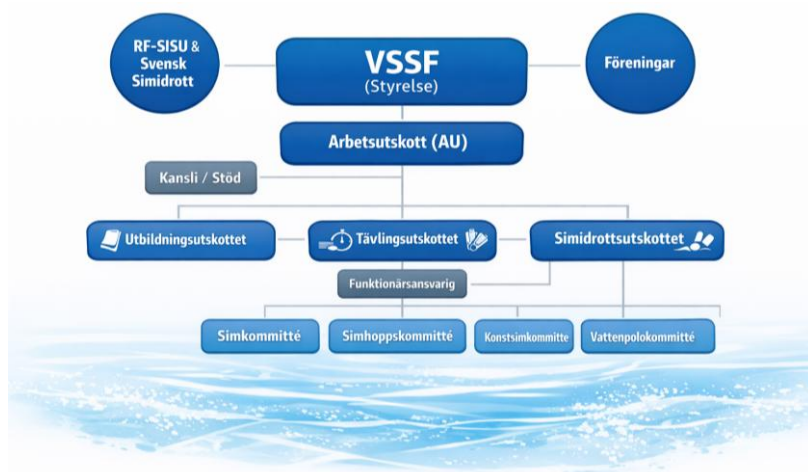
RF-SISU & Svensk Simidrott

VSSF
(Styrelse)

Föreningar

Arbetsutskott (AU)

Kansli / Stöd

Utbildningsutskottet

Tävlingsutskottet

Simidrottsutskottet

Funktionärsansvarig

Simkommitté

Simhoppskommitté

Konstsimkommitte

Vattenpolokommitté